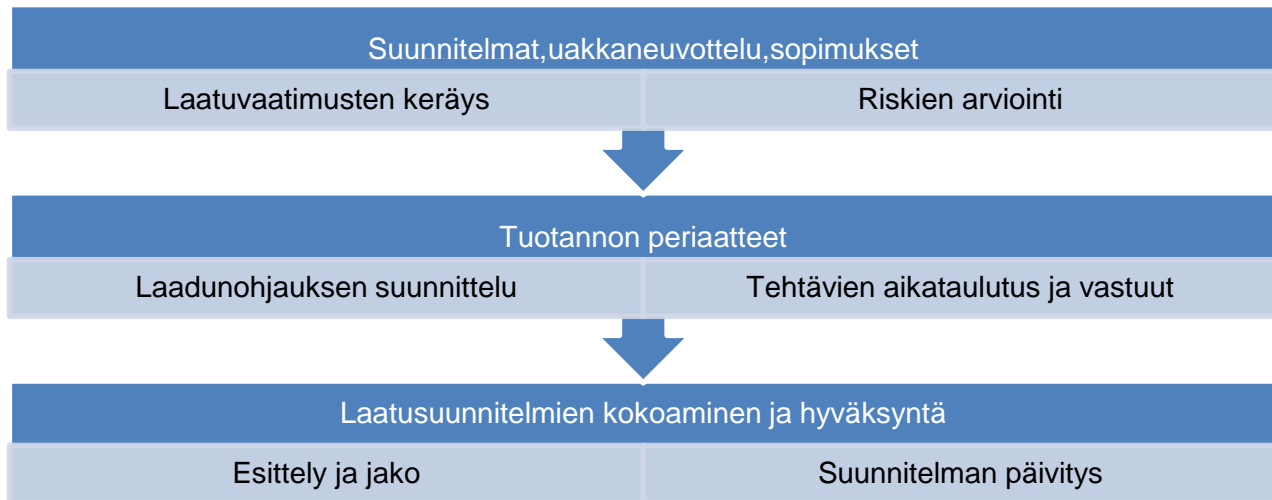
Suunnitelmat,uakkaneuvottelu,sopimukset

Laatuvaatimusten keräys

Riskien arviointi

Tuotannon periaatteet

Laadunohjauksen suunnittelu

Tehtävien aikataulutus ja vastuut

Laatusuunnitelmien kokoaminen ja hyväksyntä

Esittely ja jako

Suunnitelman päivitys